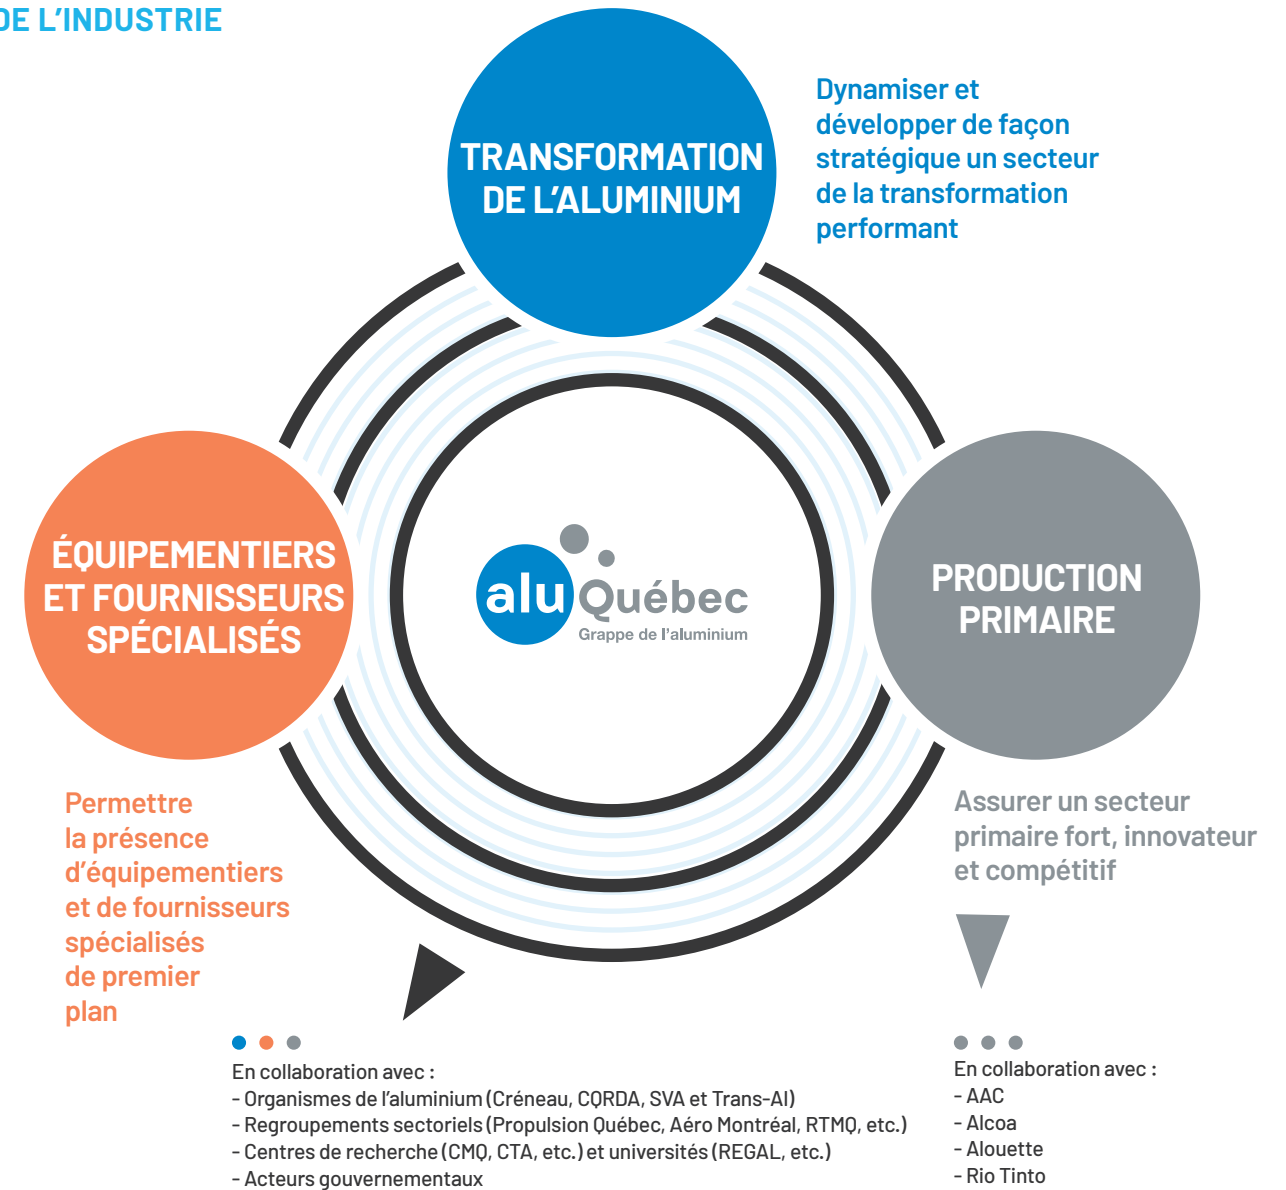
DE L'INDUSTRIE

TRANSFORMATION DE L'ALUMINIUM

Dynamiser et développer de façon stratégique un secteur de la transformation performant

ÉQUIPEMENTIERS ET FOURNISSEURS SPÉCIALISÉS

alu Québec
Grappe de l'aluminium

PRODUCTION PRIMAIRE

Permettre la présence d'équipementiers et de fournisseurs spécialisés de premier plan

Assurer un secteur primaire fort, innovateur et compétitif

En collaboration avec :
- Organismes de l'aluminium (Créneau, CQRDA, SVA et Trans-Al)
- Regroupements sectoriels (Propulsion Québec, Aéro Montréal, RTMQ, etc.)
- Centres de recherche (CMQ, CTA, etc.) et universités (REGAL, etc.)
- Acteurs gouvernementaux

En collaboration avec :
- AAC
- Alcoa
- Alouette
- Rio Tinto